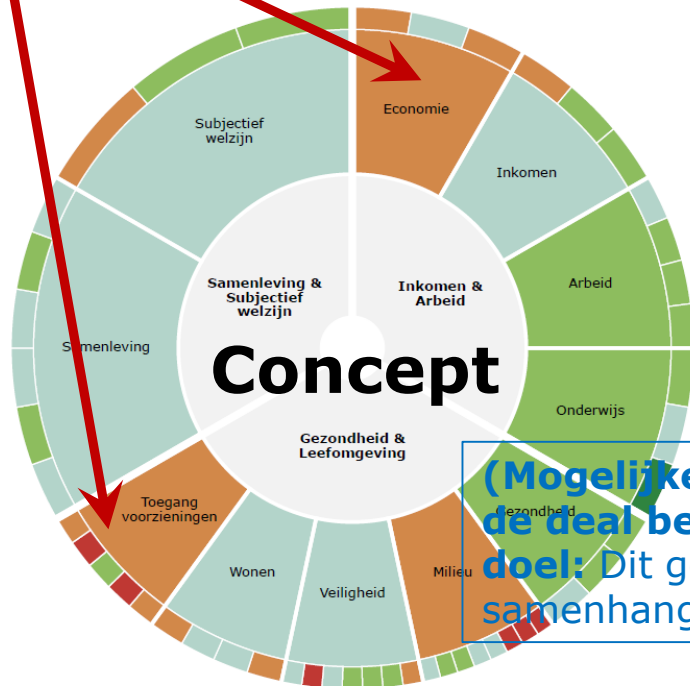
Subjectief welzijn

Economie

Inkomen

Arbeid

Onderwijs

Gezondheid

Milieu

Veiligheid

Wonen

Toegang voorzieningen

Samenleving

Samenleving & Subjectief welzijn

Inkomen & Arbeid

Gezondheid & Leefomgeving

Concept

(Mogelijke
de deal be
doel: Dit g
samenhang